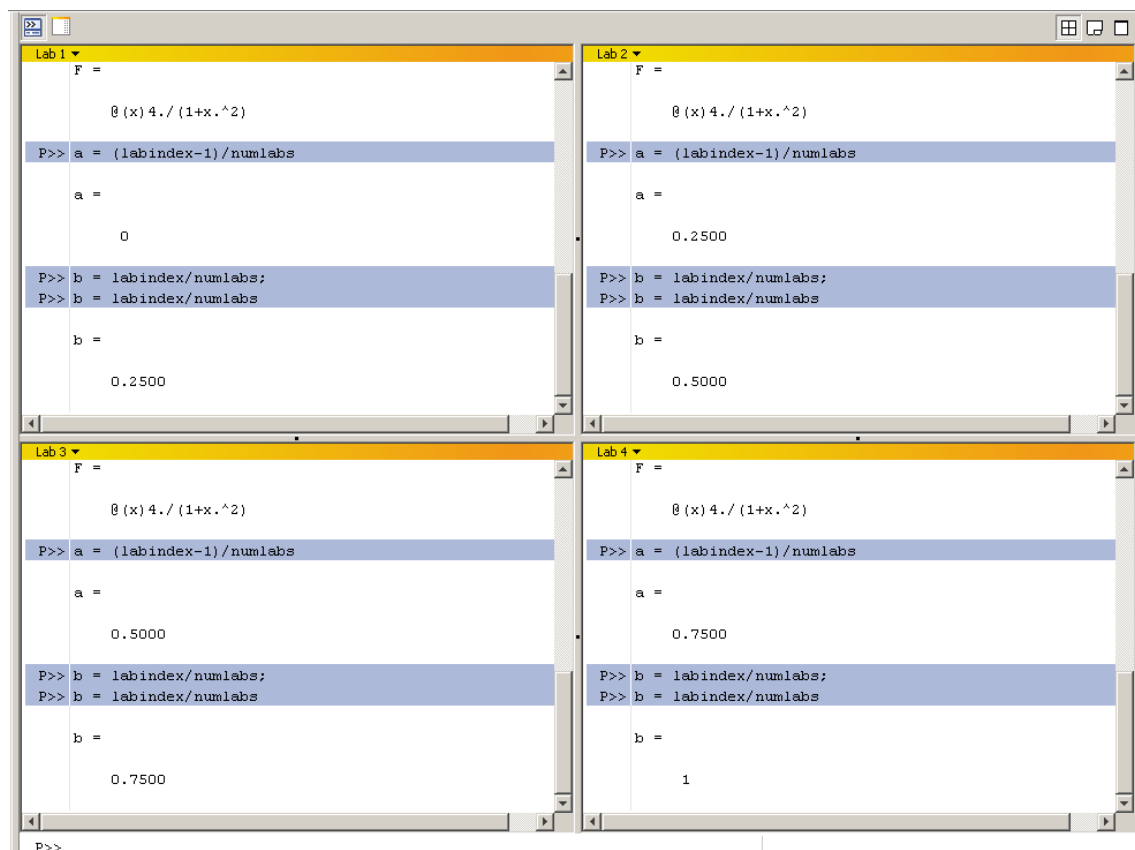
Lab 1
F =

@(x)4./(1+x.^2)

P>> a = (labindex-1)/numlabs

a =

0

P>> b = labindex/numlabs;
P>> b = labindex/numlabs

b =

0.2500

Lab 2
F =

@(x)4./(1+x.^2)

P>> a = (labindex-1)/numlabs

a =

0.2500

P>> b = labindex/numlabs;
P>> b = labindex/numlabs

b =

0.5000

Lab 3
F =

@(x)4./(1+x.^2)

P>> a = (labindex-1)/numlabs

a =

0.5000

P>> b = labindex/numlabs;
P>> b = labindex/numlabs

b =

0.7500

Lab 4
F =

@(x)4./(1+x.^2)

P>> a = (labindex-1)/numlabs

a =

0.7500

P>> b = labindex/numlabs;
P>> b = labindex/numlabs

b =

1

P>>